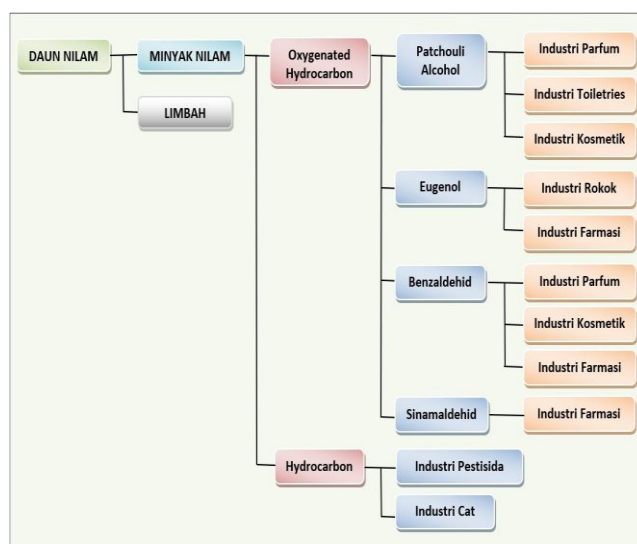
DAUN NILAM

MINYAK NILAM

LIMBAH

Oxygenated Hydrocarbon

Patchouli Alcohol

Industri Parfum

Industri Toiletries

Industri Kosmetik

Eugenol

Industri Rokok

Industri Farmasi

Benzaldehid

Industri Parfum

Industri Kosmetik

Industri Farmasi

Sinamaldehid

Industri Farmasi

Hydrocarbon

Industri Pestisida

Industri Cat